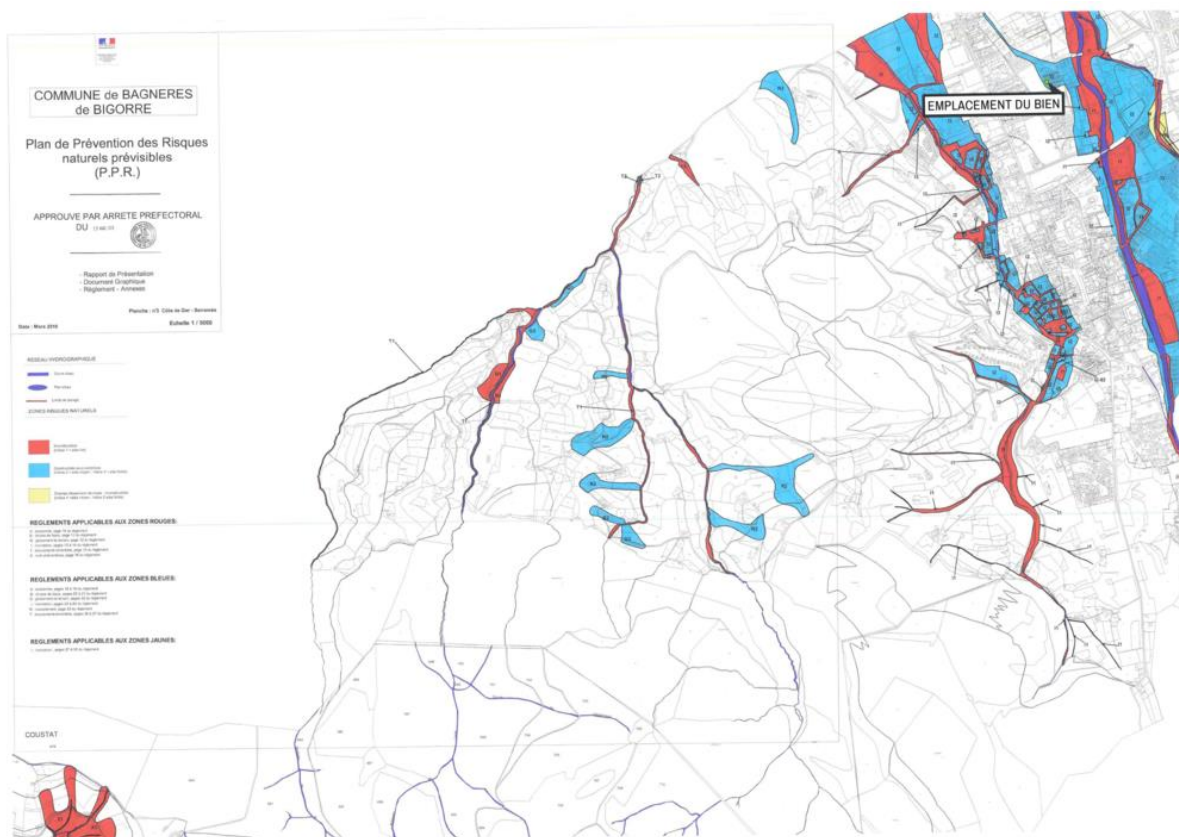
COMMUNE de BAGNERES de BIGORRE

Plan de Prévention des Risques naturels prévisibles (P.P.R.)

APPROUVE PAR ARRETE PREFECTORAL DU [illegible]

- Rapport de Présentation
- Document Graphique
- Règlement - Annexes

Planche : n°3 Côte de Dar - Serrasse

Date : Mars 2010

Echelle 1 / 5000

RESEAU HYDROGRAPHIQUE

ZONES RISQUES NATURELS

REGLEMENTS APPLICABLES AUX ZONES ROUGES:

REGLEMENTS APPLICABLES AUX ZONES BLEUES:

REGLEMENTS APPLICABLES AUX ZONES JAUNES:

COUSTAT

EMPLACEMENT DU BIEN